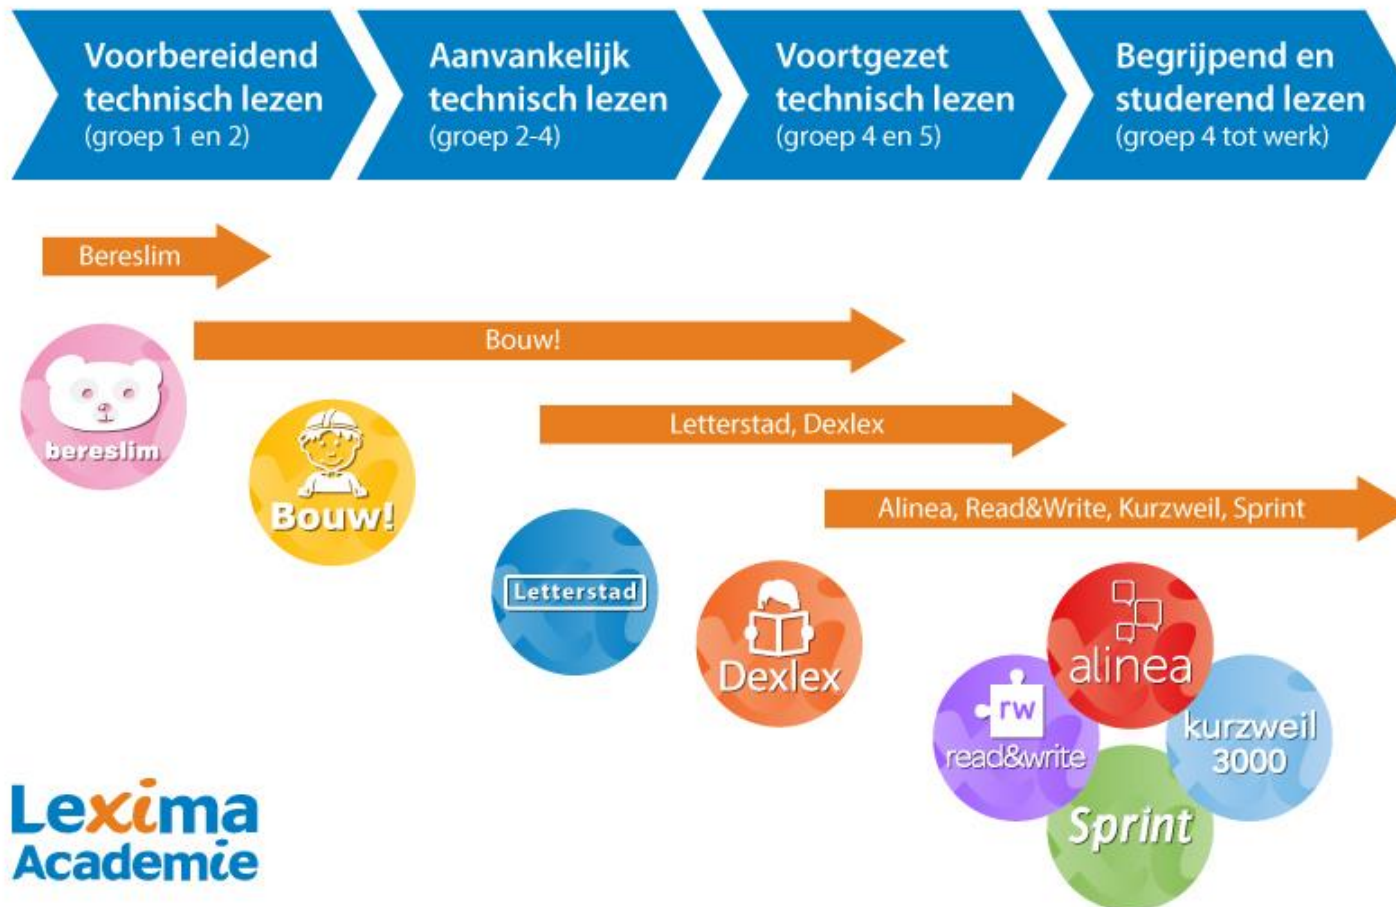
Voorbereidend technisch lezen
(groep 1 en 2)

Aanvankelijk technisch lezen
(groep 2-4)

Voortgezet technisch lezen
(groep 4 en 5)

Begrijpend en studerend lezen
(groep 4 tot werk)

Bereslim

Bouw!

Letterstad, Dexlex

Alinea, Read&Write, Kurzweil, Sprint

bereslim

Bouw!

Letterstad

Dexlex

alinea

rw
read&write

kurzweil 3000

Sprint

Lexima Academie